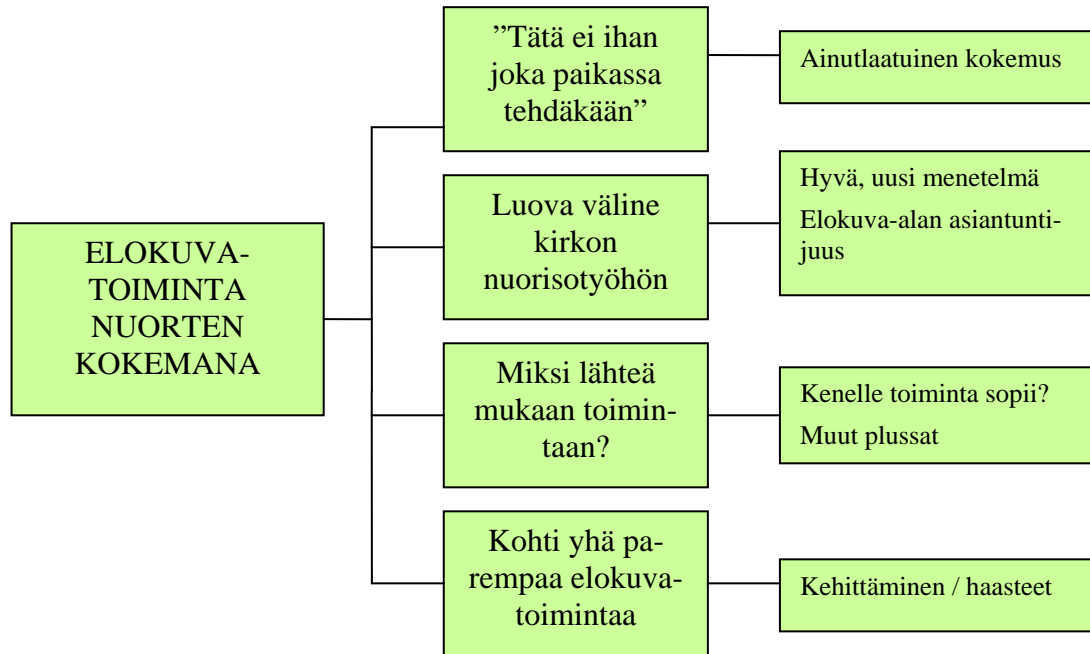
ELOKUVA-TOIMINTA NUORTEN KOKEMANA

”Tätä ei ihan joka paikassa tehdäkään”

Ainutlaatuinen kokemus

Luova väline kirkon nuorisotyöhön

Hyvä, uusi menetelmä

Elokuva-alan asiantuntijuus

Miksi lähteä mukaan toimintaan?

Kenelle toiminta sopii?

Muut plussat

Kohti yhä parempaa elokuvatoimintaa

Kehittäminen / haasteet